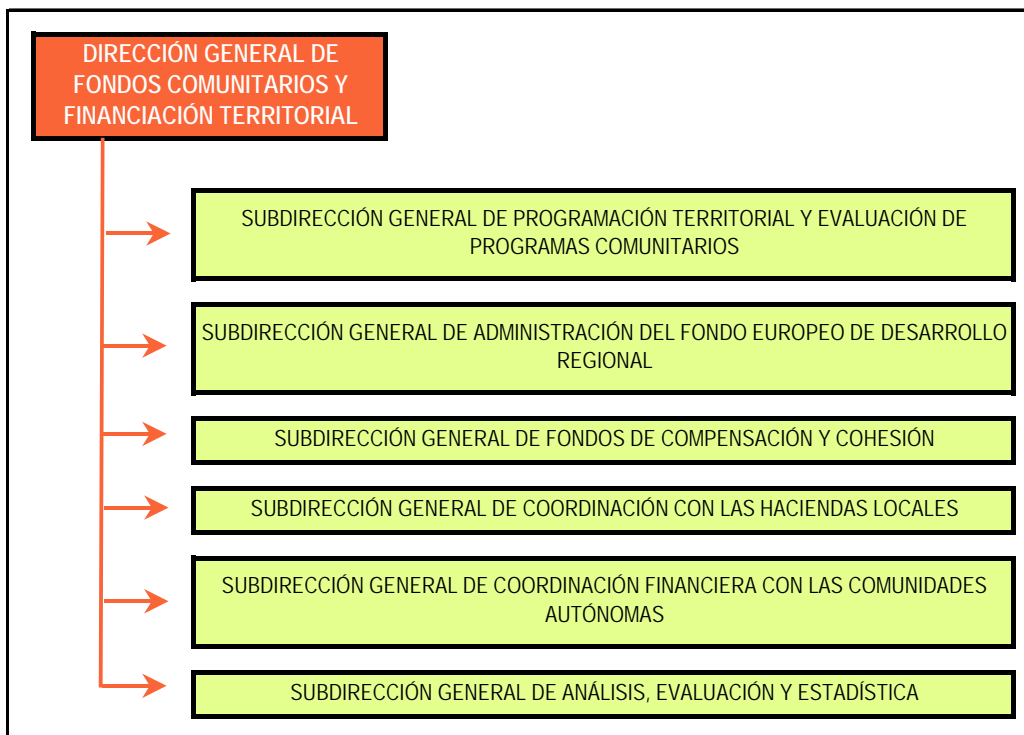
DIRECCIÓN GENERAL DE FONDOS COMUNITARIOS Y FINANCIACIÓN TERRITORIAL

SUBDIRECCIÓN GENERAL DE PROGRAMACIÓN TERRITORIAL Y EVALUACIÓN DE PROGRAMAS COMUNITARIOS

SUBDIRECCIÓN GENERAL DE ADMINISTRACIÓN DEL FONDO EUROPEO DE DESARROLLO REGIONAL

SUBDIRECCIÓN GENERAL DE FONDOS DE COMPENSACIÓN Y COHESIÓN

SUBDIRECCIÓN GENERAL DE COORDINACIÓN CON LAS HACIENDAS LOCALES

SUBDIRECCIÓN GENERAL DE COORDINACIÓN FINANCIERA CON LAS COMUNIDADES AUTÓNOMAS

SUBDIRECCIÓN GENERAL DE ANÁLISIS, EVALUACIÓN Y ESTADÍSTICA